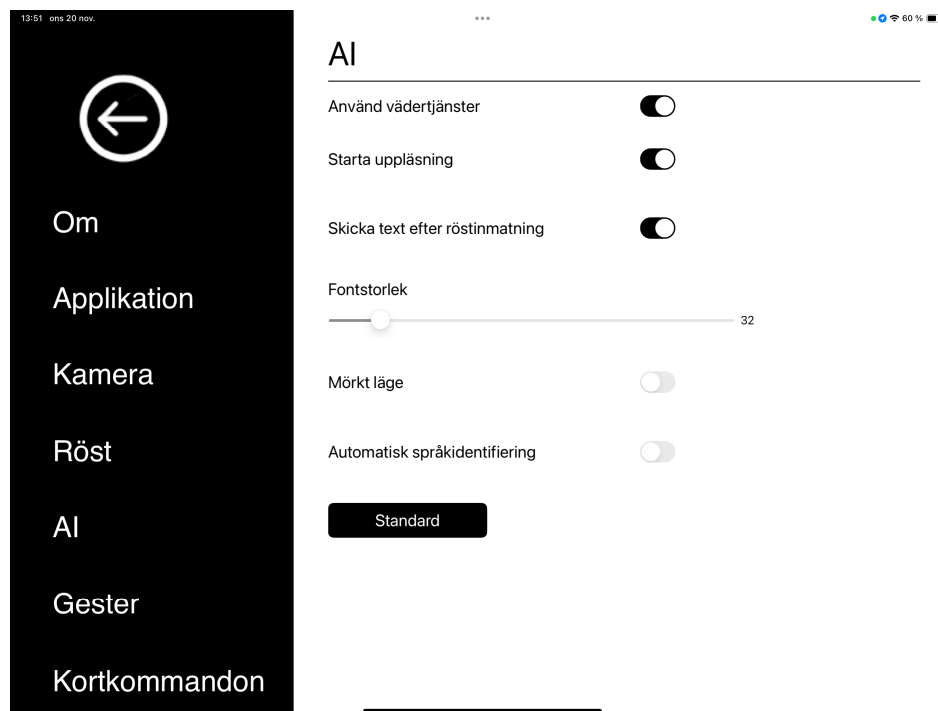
13:51 ons 20 nov.

60 %

Om

Applikation

Kamera

Röst

AI

Gester

Kortkommandon

AI

Använd vädertjänster

Starta uppläsning

Skicka text efter röstinmatning

Fontstorlek

32

Mörkt läge

Automatisk språkidentifiering

Standard